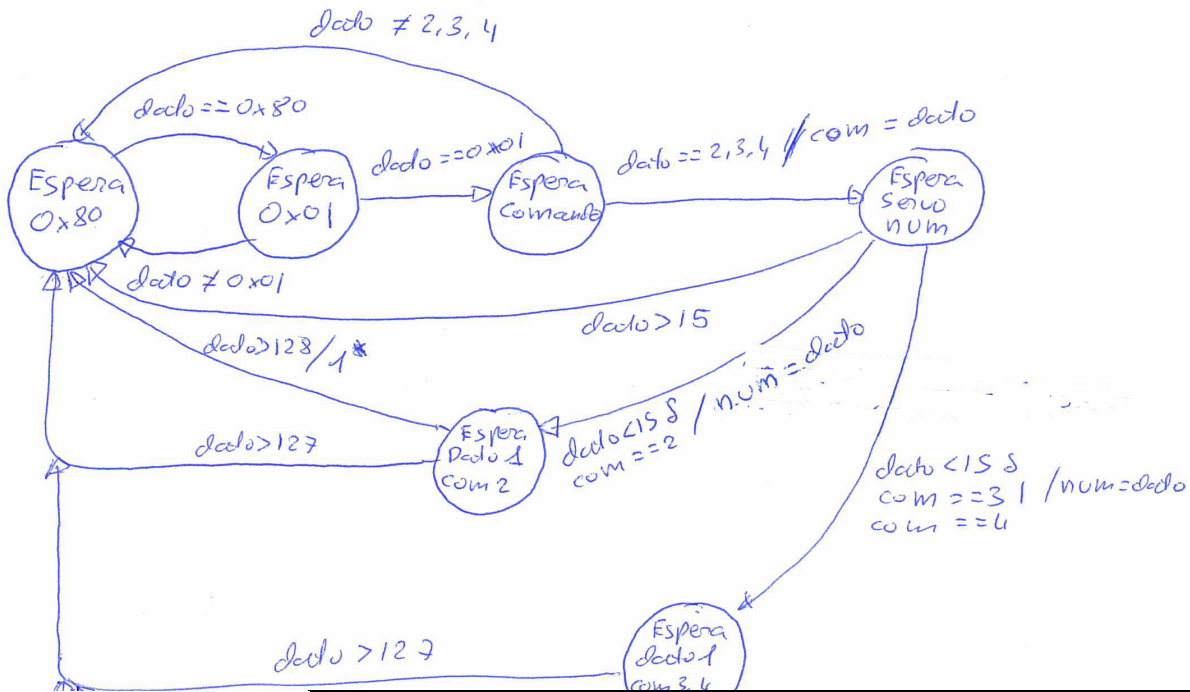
dado ≠ 2,3,4

dado == 0x80

dado == 0x01

dado == 2,3,4 // com = dado

Espera 0x80

Espera 0x01

Espera Comando

Espera Servo num

dado ≠ 0x01

dado > 15

dado > 128 / 1*

dado < 15 & com == 2 / num = dado

Espera Dado 1 com 2

dado > 127

dado < 15 & com == 3 | com == 4 / num = dado

Espera dado 1 com 3,4

dado > 127